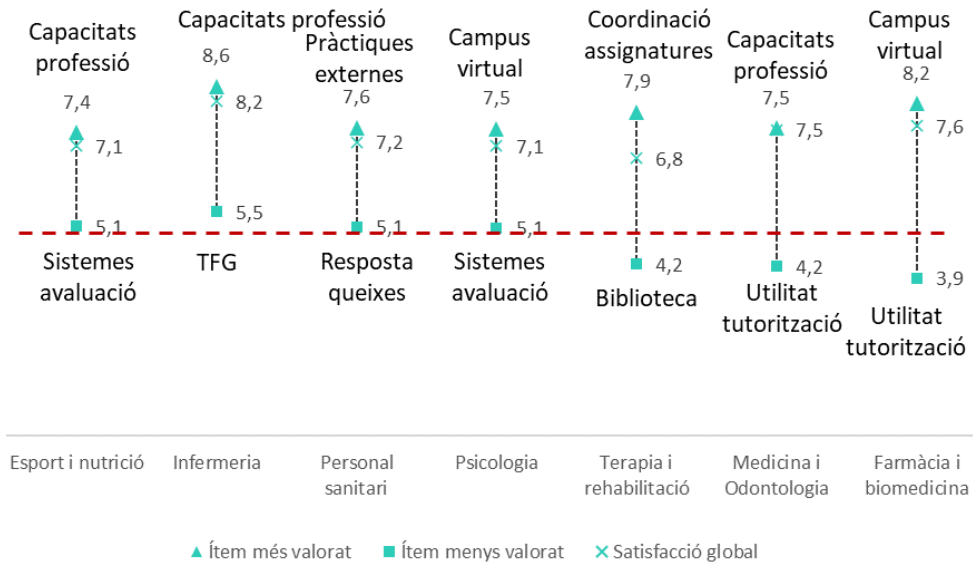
Capacitats professió
7,4
7,1
5,1
Sistemes avaluació

Capacitats professió
8,6
8,2
5,5
TFG

Pràctiques externes
7,6
7,2
5,1
Resposta queixes

Campus virtual
7,5
7,1
5,1
Sistemes avaluació

Coordinació assignatures
7,9
6,8
4,2
Biblioteca

Capacitats professió
7,5
7,5
4,2
Utilitat tutorització

Campus virtual
8,2
7,6
3,9
Utilitat tutorització

Esport i nutrició
Infermeria
Personal sanitari
Psicologia
Terapia i rehabilitació
Medicina i Odontologia
Farmàcia i biomedicina

Ítem més valorat
Ítem menys valorat
Satisfacció global